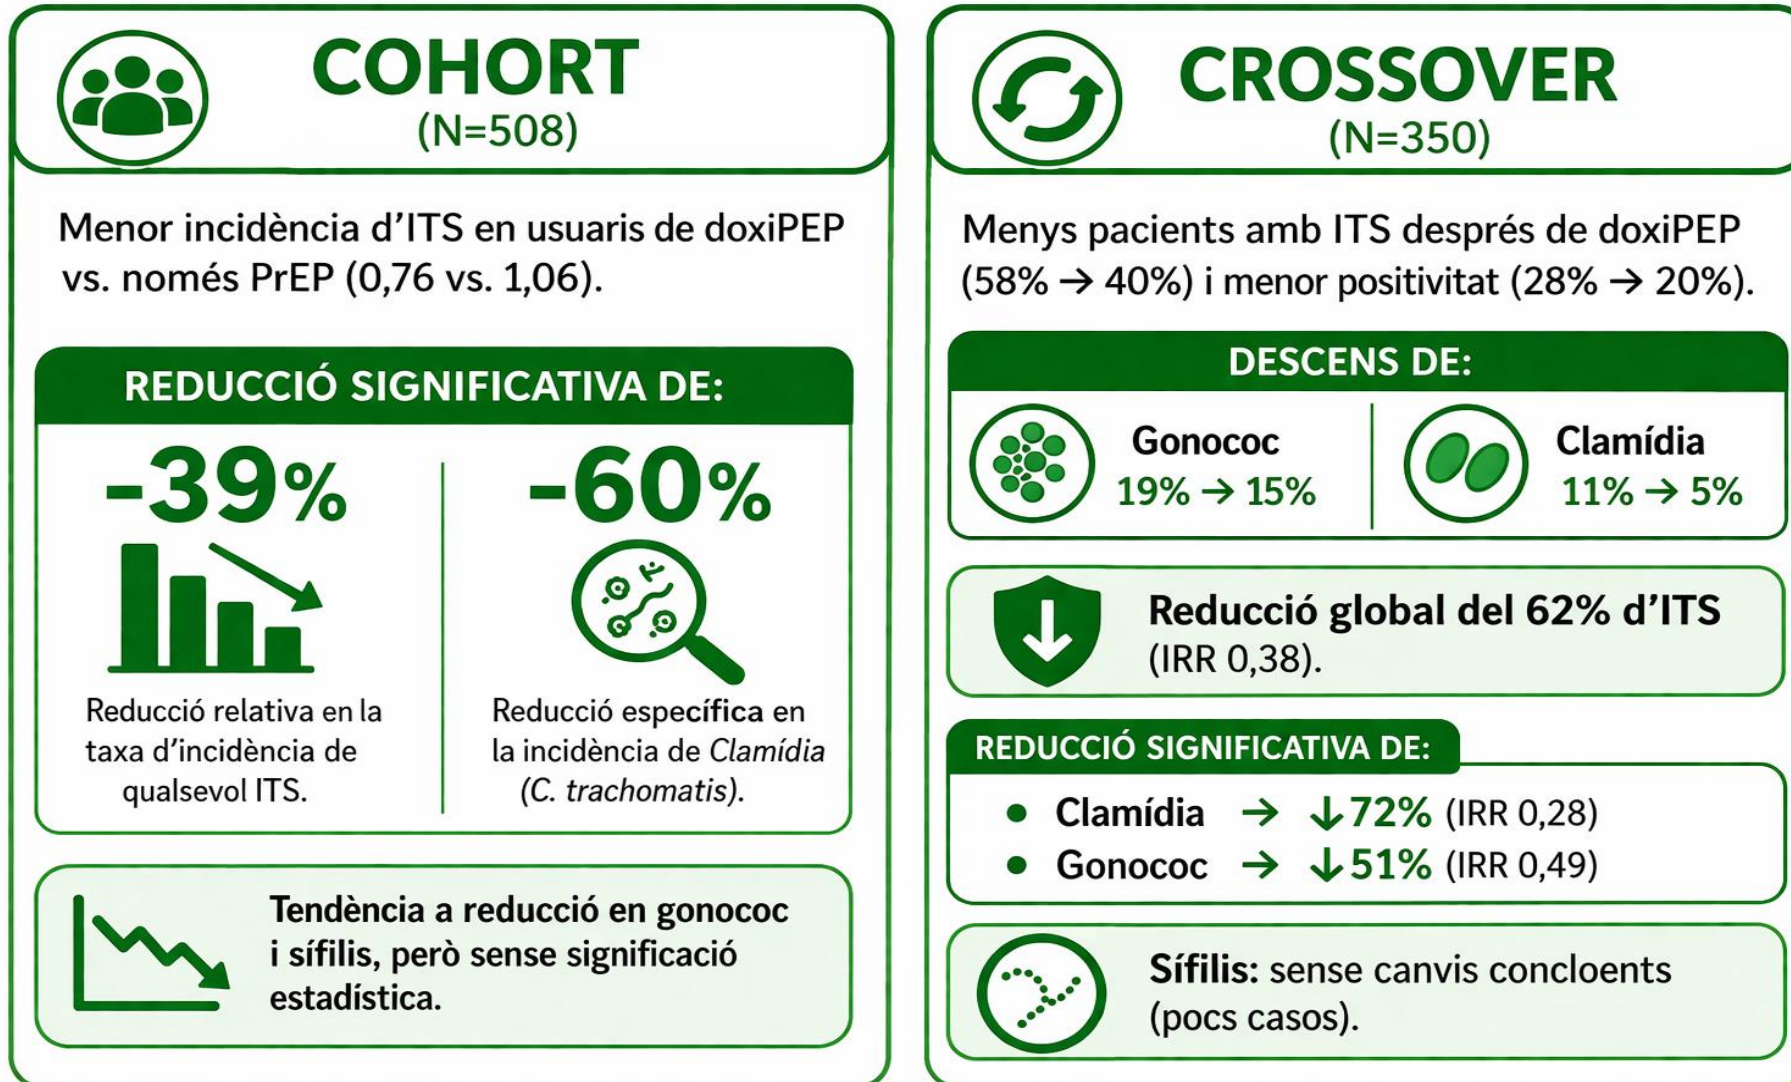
COHORT
(N=508)

Menor incidència d'ITS en usuaris de doxiPEP vs. només PrEP (0,76 vs. 1,06).

REDUCCIÓ SIGNIFICATIVA DE:

-39%

Reducció relativa en la taxa d'incidència de qualsevol ITS.

-60%

Reducció específica en la incidència de *Clamídia* (*C. trachomatis*).

Tendència a reducció en gonococ i sífilis, però sense significació estadística.

CROSSOVER
(N=350)

Menys pacients amb ITS després de doxiPEP (58% → 40%) i menor positivitat (28% → 20%).

DESCENS DE:

Gonococ
19% → 15%

Clamídia
11% → 5%

Reducció global del 62% d'ITS (IRR 0,38).

REDUCCIÓ SIGNIFICATIVA DE:

• Clamídia → ↓72% (IRR 0,28)
• Gonococ → ↓51% (IRR 0,49)

Sífilis: sense canvis concloents (pocs casos).